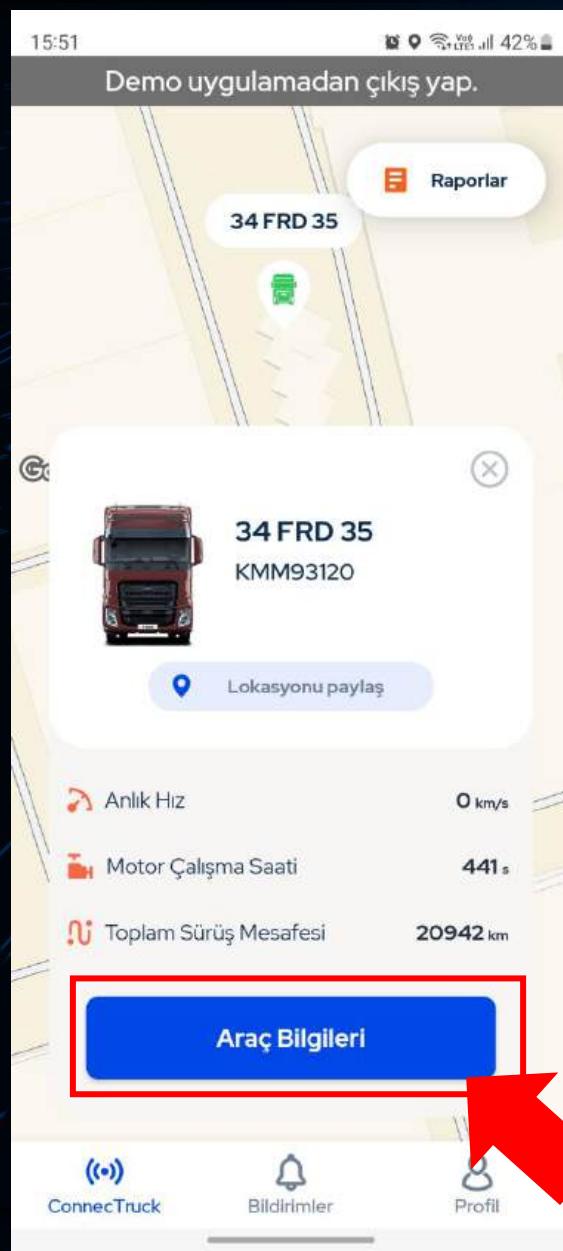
15:51

42%

Demo uygulamadan çıkış yap.

Raporlar

34 FRD 35

34 FRD 35
KMM93120

Lokasyonu paylaş

Anlık Hız 0 km/s

Motor Çalışma Saati 441 s

Toplam Sürüş Mesafesi 20942 km

Araç Bilgileri

ConnecTruck

Bildirimler

Profil